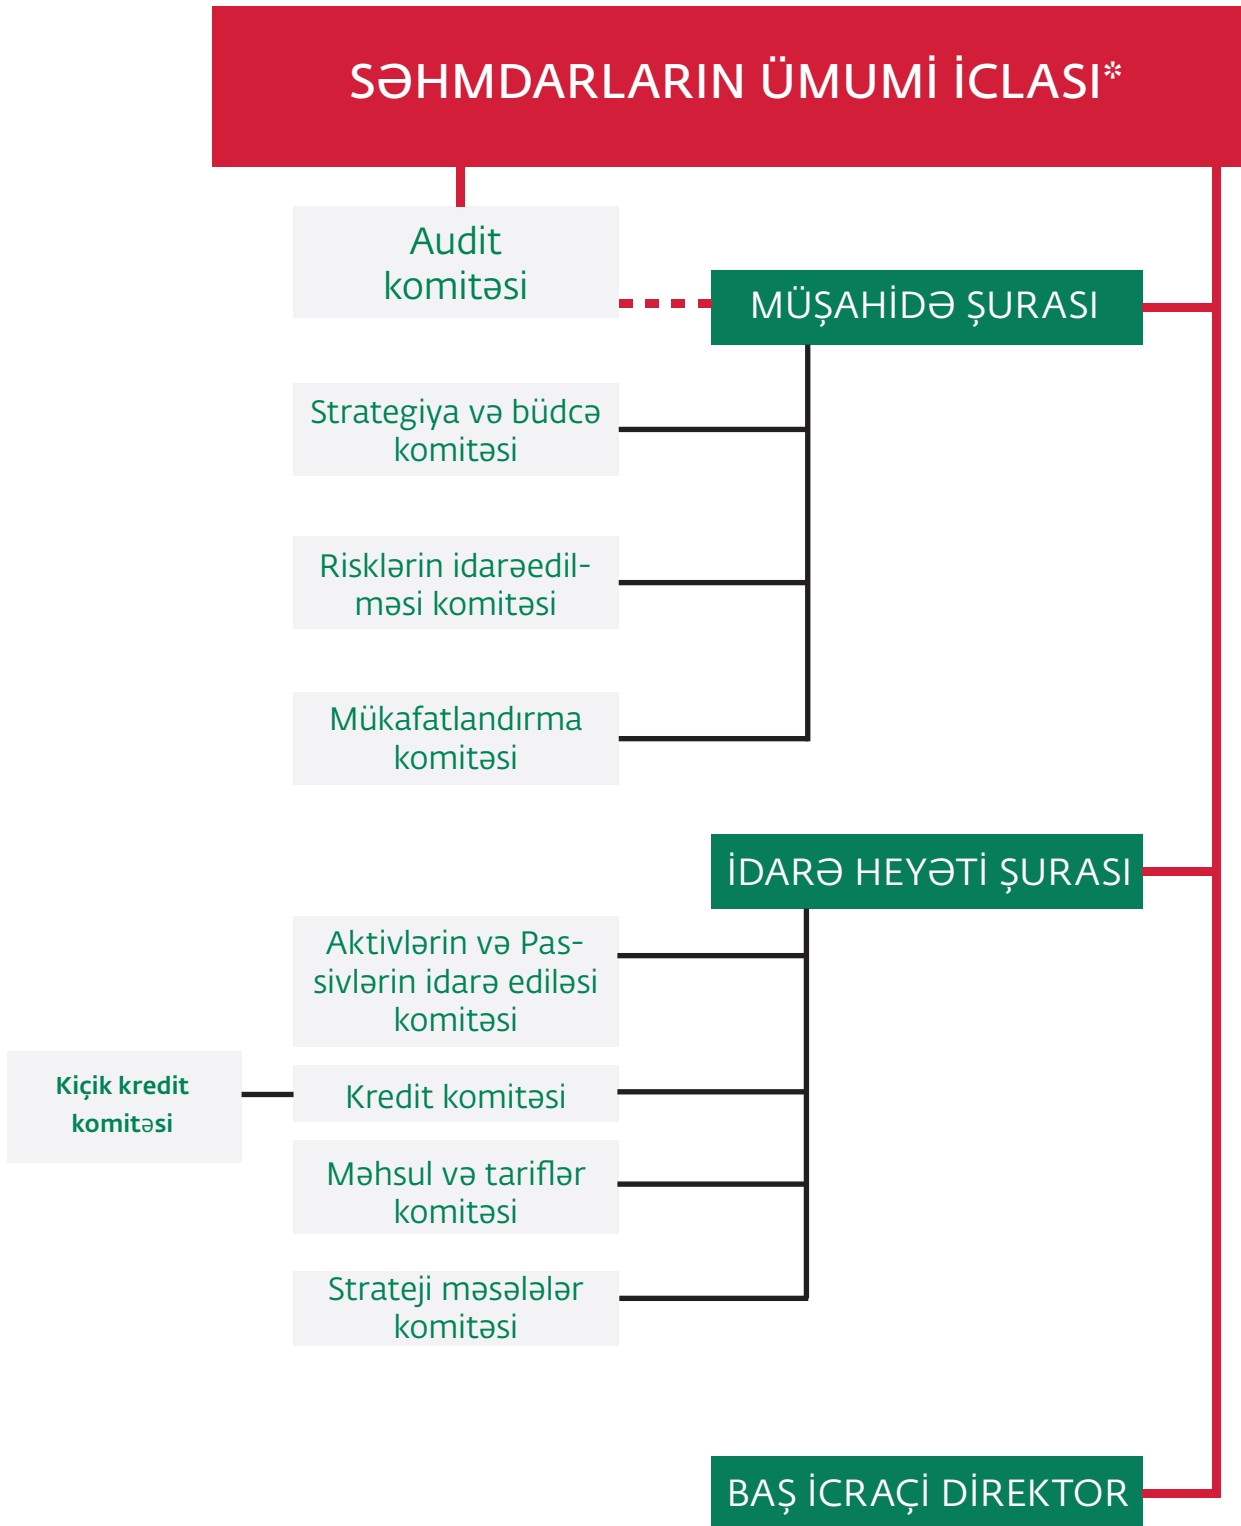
SƏHMDARLARIN ÜMUMİ İCLASI*

Audit komitəsi

MÜŞAHİDƏ ŞURASI

Strategiya və büdcə komitəsi

Risklərin idarəedilməsi komitəsi

Mükafatlandırma komitəsi

İDARƏ HEYƏTİ ŞURASI

Aktivlərin və Passivlərin idarə edilməsi komitəsi

Kiçik kredit komitəsi

Kredit komitəsi

Məhsul və tariflər komitəsi

Strateji məsələlər komitəsi

BAŞ İCRAÇİ DİREKTOR